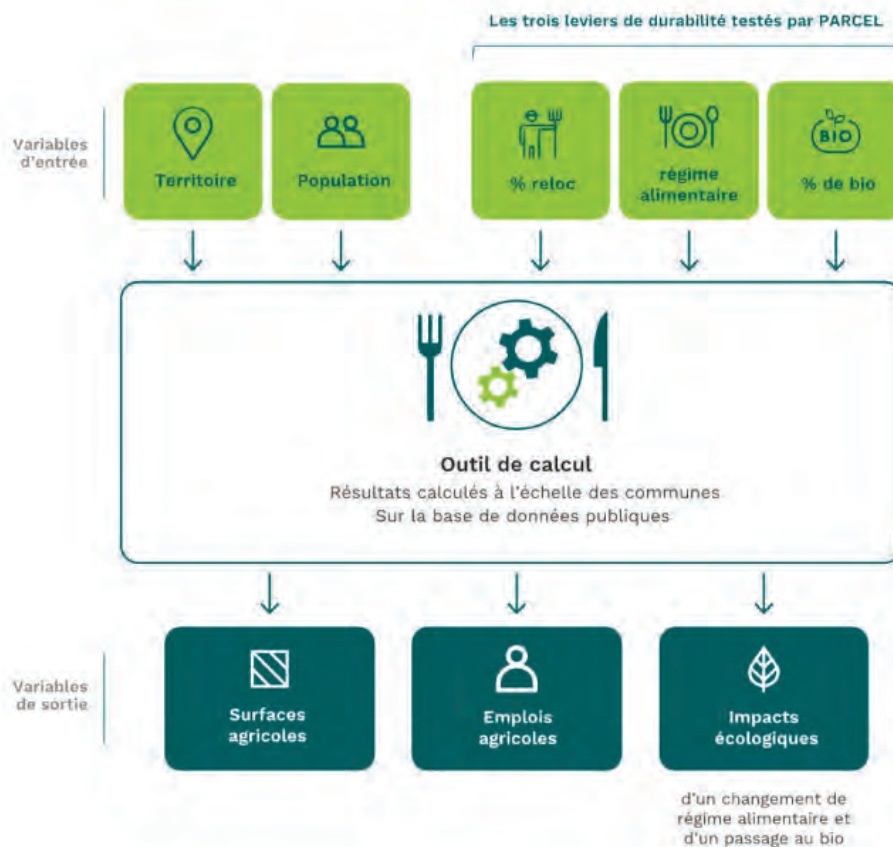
Les trois leviers de durabilité testés par PARCEL

Variables d'entrée

Territoire

Population

% reloc

régime alimentaire

BIO

% de bio

Outil de calcul

Résultats calculés à l'échelle des communes

Sur la base de données publiques

Variables de sortie

Surfaces agricoles

Emplois agricoles

Impacts écologiques

d'un changement de régime alimentaire et d'un passage au bio